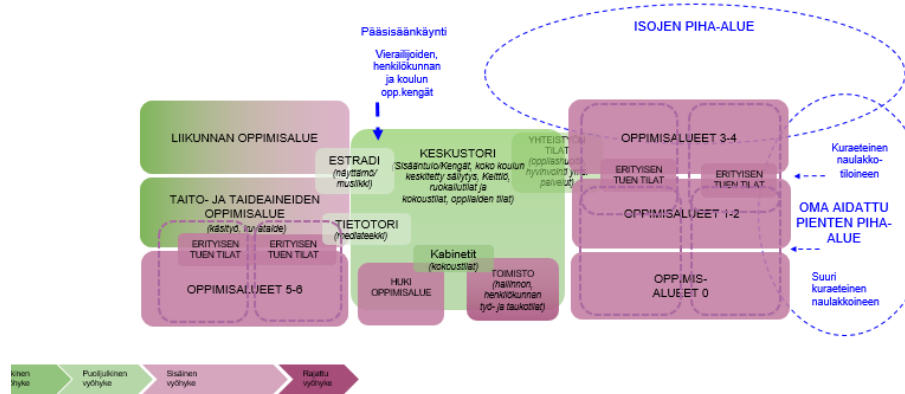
Pääsisäänkäynti

Vierailijoiden, henkilökunnan ja koulun opp.kengät

ISOJEN PIHA-ALUE

LIIKUNNAN OPPIMISALUE

ESTRADI
(näyttämö/ musiikki)

KESKUSTORI
(Sisääntulo/Kengät, koko koulun keskitetty säilytys, Keittiö, ruokailutilat ja kokoustilat, oppilaiden tilat)

YHTEISTOIMINTA TILAT
(oppilashuolto, hyvinvointi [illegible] palvelut)

OPPIMISALUEET 3-4

ERITYISEN TUEN TILAT

ERITYISEN TUEN TILAT

Kuraeteinen naulakko-tiloineen

TAITO- JA TAIDEAINEIDEN OPPIMISALUE
(käsityö, kuvataide)

TIETOTORI
(mediateekki)

OPPIMISALUEET 1-2

OMA AIDATTU PIENTEN PIHA-ALUE

ERITYISEN TUEN TILAT

ERITYISEN TUEN TILAT

Kabinetit
(kokoustilat)

OPPIMISALUEET 5-6

HUKI OPPIMISALUE

TOIMISTO
(hallinnon, henkilökunnan työ- ja taukotilat)

OPPIMIS-ALUEET 0

Suuri kuraeteinen naulakkoineen

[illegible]kinen vyöhyke

Puolijulkinen vyöhyke

Sisäinen vyöhyke

Rajattu vyöhyke